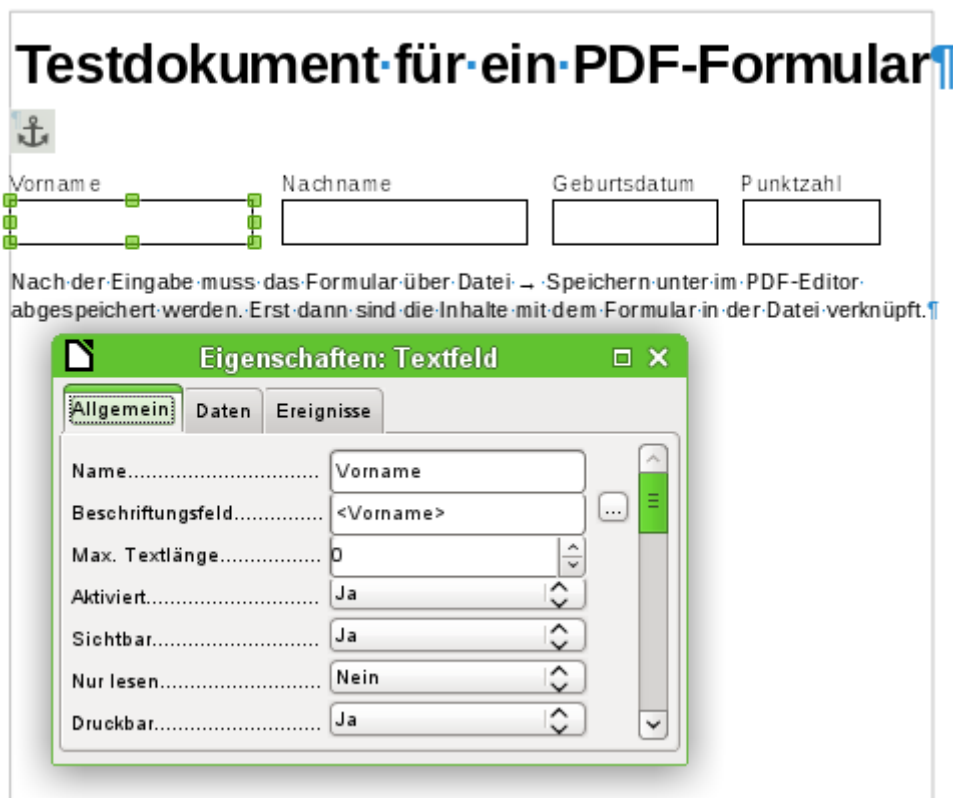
Testdokument·für·ein·PDF-Formular¶

Vorname

Nachname

Geburtsdatum

Punktzahl

Nach·der·Eingabe·muss·das·Formular·über·Datei·→·Speichern·unter·im·PDF-Editor·abgespeichert·werden.·Erst·dann·sind·die·Inhalte·mit·dem·Formular·in·der·Datei·verknüpft.¶

Eigenschaften: Textfeld

Allgemein | Daten | Ereignisse

Name............................... Vorname
Beschriftungsfeld.............. <Vorname> ...
Max. Textlänge................ 0
Aktiviert............................ Ja
Sichtbar............................ Ja
Nur lesen.......................... Nein
Druckbar........................... Ja